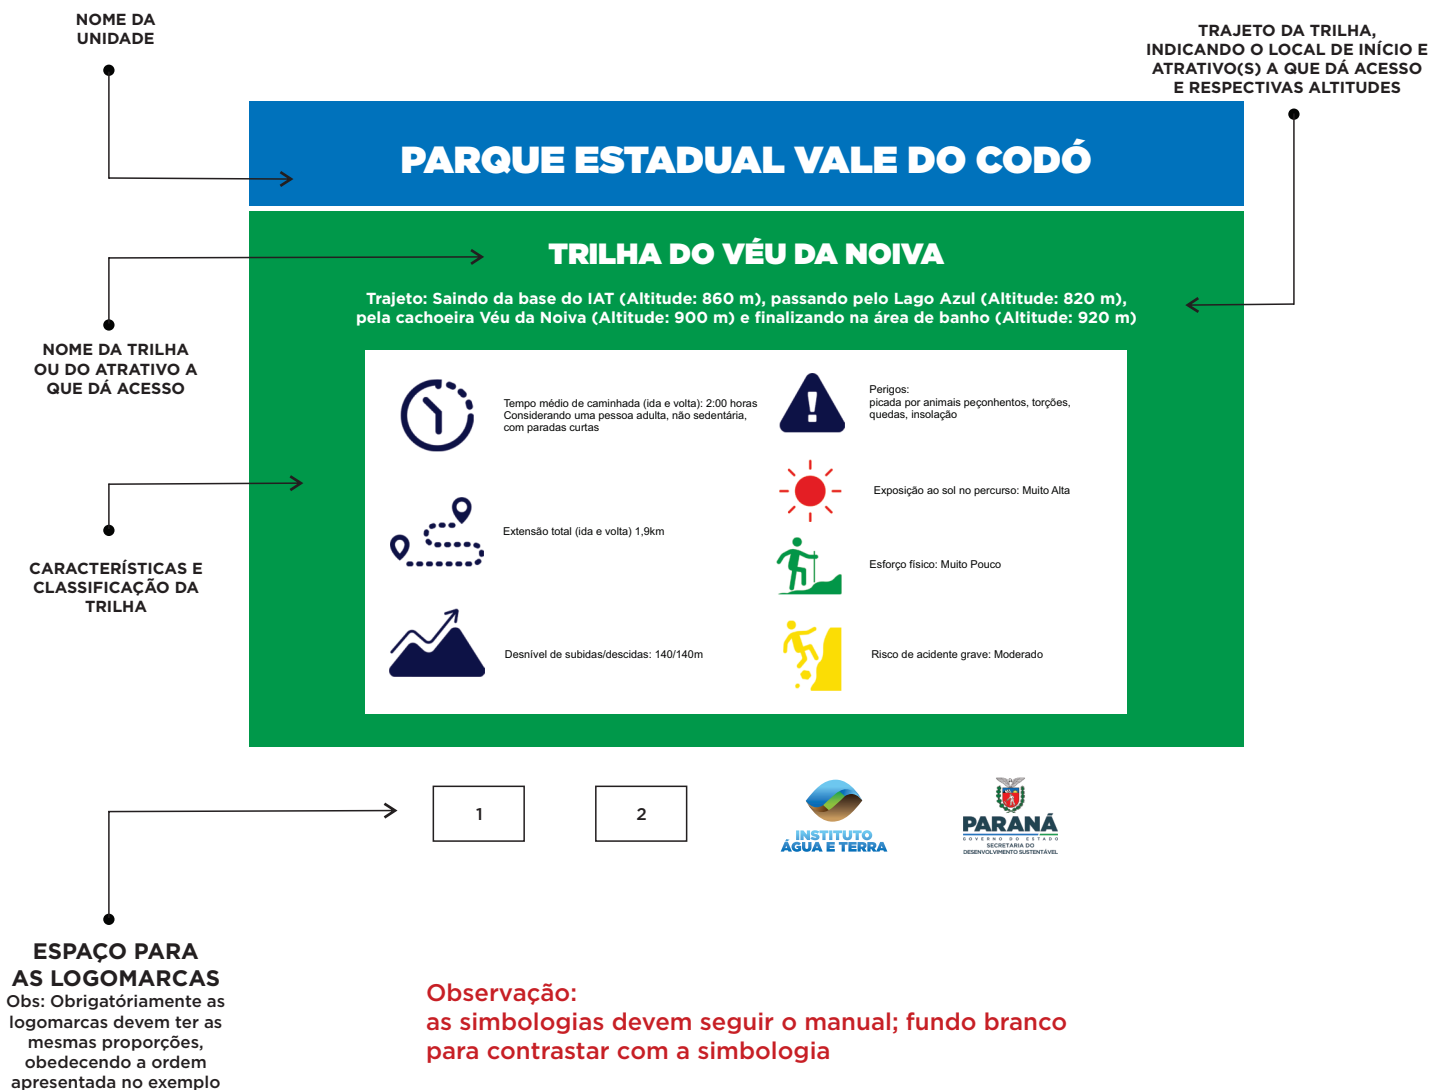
NOME DA UNIDADE

TRAJETO DA TRILHA, INDICANDO O LOCAL DE INÍCIO E ATRATIVO(S) A QUE DÁ ACESSO E RESPECTIVAS ALTITUDES

PARQUE ESTADUAL VALE DO CODÓ

TRILHA DO VÉU DA NOIVA

Trajeto: Saindo da base do IAT (Altitude: 860 m), passando pelo Lago Azul (Altitude: 820 m), pela cachoeira Véu da Noiva (Altitude: 900 m) e finalizando na área de banho (Altitude: 920 m)

NOME DA TRILHA OU DO ATRATIVO A QUE DÁ ACESSO

Tempo médio de caminhada (ida e volta): 2:00 horas
Considerando uma pessoa adulta, não sedentária, com paradas curtas

Perigos:
picada por animais peçonhentos, torções, quedas, insolação

Exposição ao sol no percurso: Muito Alta

Extensão total (ida e volta) 1,9km

Esforço físico: Muito Pouco

CARACTERÍSTICAS E CLASSIFICAÇÃO DA TRILHA

Desnível de subidas/descidas: 140/140m

Risco de acidente grave: Moderado

1

2

INSTITUTO ÁGUA E TERRA

PARANÁ
GOVERNO DO ESTADO
SECRETARIA DO DESENVOLVIMENTO SUSTENTÁVEL

ESPAÇO PARA AS LOGOMARCAS
Obs: Obrigatóriamente as logomarcas devem ter as mesmas proporções, obedecendo a ordem apresentada no exemplo

Observação:
as simbologias devem seguir o manual; fundo branco para contrastar com a simbologia